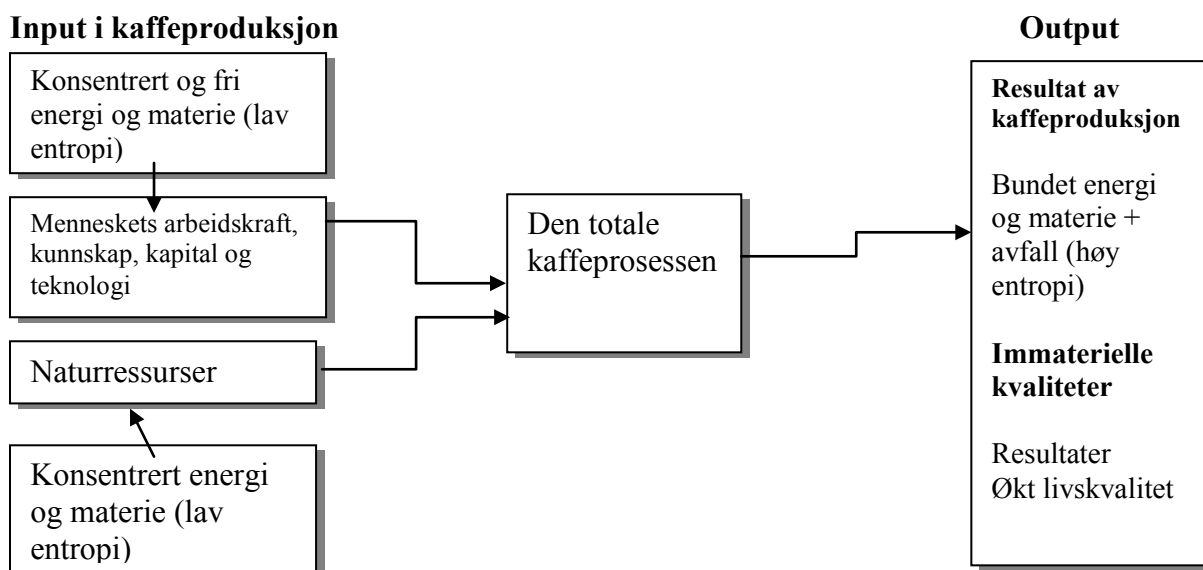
Input i kaffeproduksjon

Output

Konsentrert og fri energi og materie (lav entropi)

Menneskets arbeidskraft, kunnskap, kapital og teknologi

Naturressurser

Konsentrert energi og materie (lav entropi)

Den totale kaffeprosessen

Resultat av kaffeproduksjon

Bundet energi og materie + avfall (høy entropi)

Immaterielle kvaliteter

Resultater
Økt livskvalitet